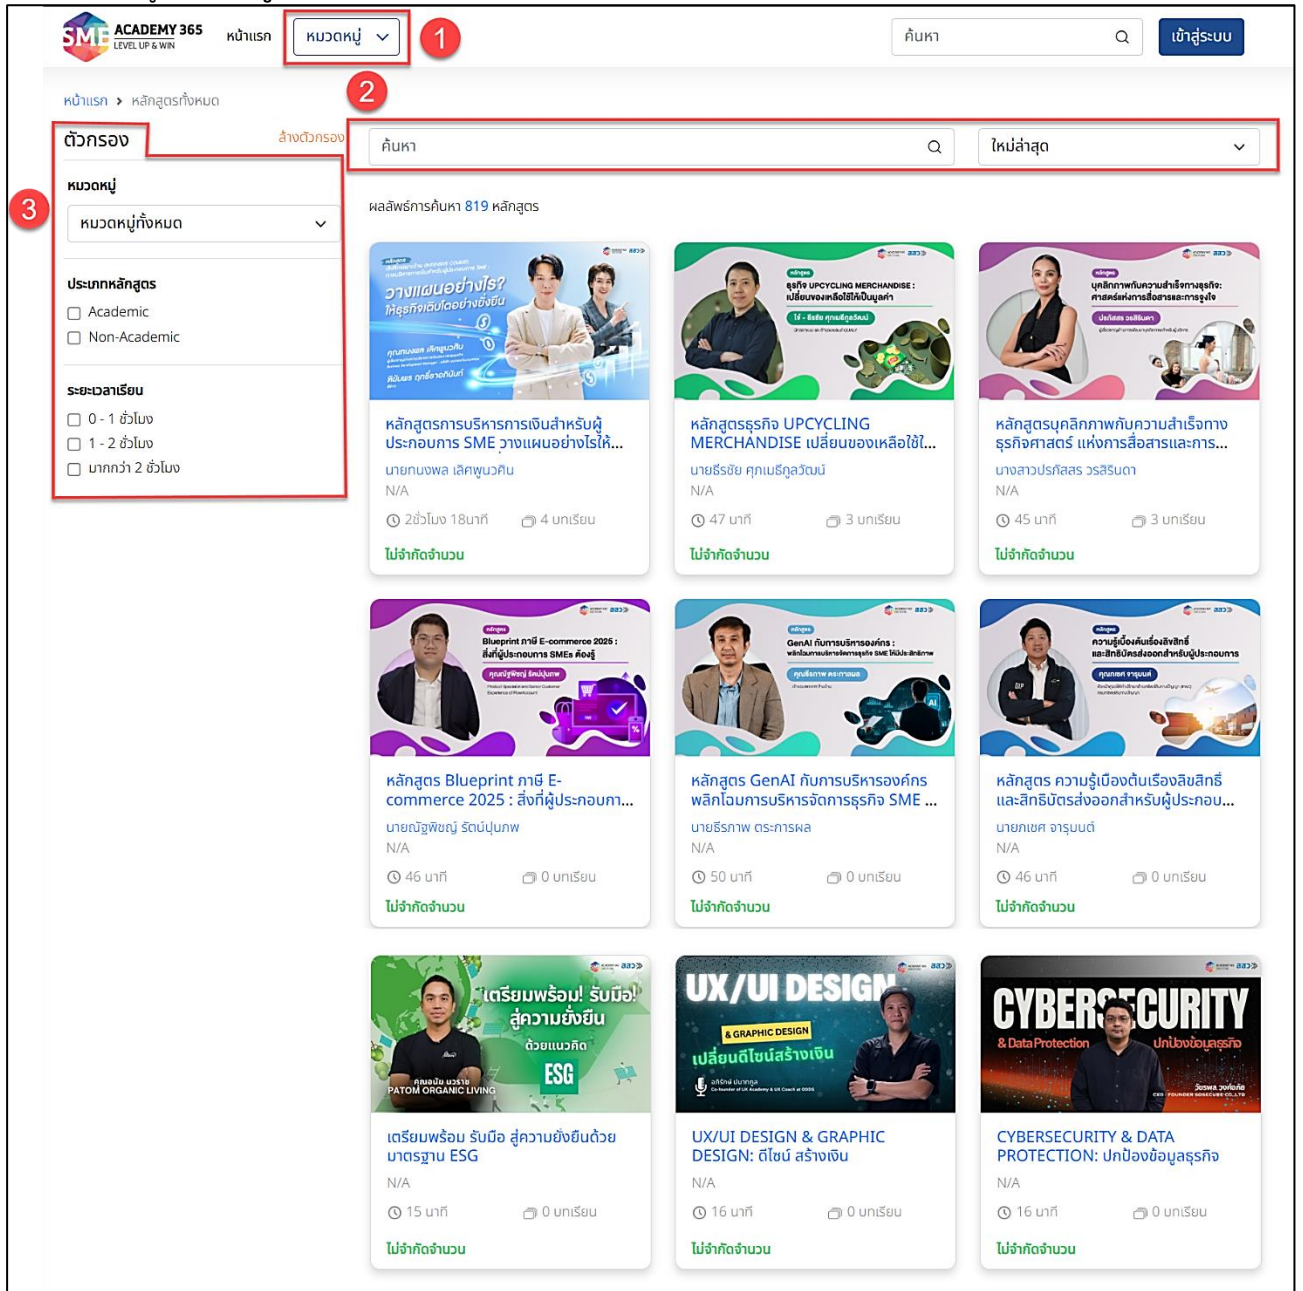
SME ACADEMY 365 LEVEL UP & WIN หน้าแรก หมวดหมู่ 1 ค้นหา เข้าสู่ระบบ

หน้าแรก > หลักสูตรทั้งหมด 2

ตัวกรอง ล้างตัวกรอง

ค้นหา ใหม่ล่าสุด

3

หมวดหมู่

หมวดหมู่ทั้งหมด

ประเภทหลักสูตร

Academic

Non-Academic

ระยะเวลาเรียน

0 - 1 ชั่วโมง

1 - 2 ชั่วโมง

มากกว่า 2 ชั่วโมง

ผลลัพธ์การค้นหา 819 หลักสูตร

วางแผนอย่างไร? ให้ธุรกิจเติบโตอย่างยั่งยืน

หลักสูตรการบริหารการเงินสำหรับผู้ประกอบการ SME วางแผนอย่างไรให้...
นายทนงพล เลิศพูนวศิน
N/A
2ชั่วโมง 18นาที 4 บทเรียน
ไม่จำกัดจำนวน

ธุรกิจ UPCYCLING MERCHANDISE : เปลี่ยนของเหลือใช้ให้เป็นมูลค่า

หลักสูตรธุรกิจ UPCYCLING MERCHANDISE เปลี่ยนของเหลือใช้ใ...
นายธีรชัย ศุภเมธีกุลวัฒน์
N/A
47 นาที 3 บทเรียน
ไม่จำกัดจำนวน

บุคลิกภาพกับความสำเร็จทางธุรกิจ: ศาสตร์แห่งการสื่อสารและการจูงใจ

หลักสูตรบุคลิกภาพกับความสำเร็จทางธุรกิจศาสตร์ แห่งการสื่อสารและการ...
นางสาวปรภัสสร วรสิรินดา
N/A
45 นาที 3 บทเรียน
ไม่จำกัดจำนวน

Blueprint ภาษี E-commerce 2025 : สิ่งที่ผู้ประกอบการ SMEs ต้องรู้

หลักสูตร Blueprint ภาษี E-commerce 2025 : สิ่งที่ผู้ประกอบก...
นายณัฐพิชญ์ รัตน์ปุณภพ
N/A
46 นาที 0 บทเรียน
ไม่จำกัดจำนวน

GenAI กับการบริหารองค์กร :

หลักสูตร GenAI กับการบริหารองค์กร พลิกโฉมการบริหารจัดการธุรกิจ SME ...
นายธีรภาพ ตระการผล
N/A
50 นาที 0 บทเรียน
ไม่จำกัดจำนวน

ความรู้เบื้องต้นเรื่องลิขสิทธิ์และสิทธิบัตรส่งออกสำหรับผู้ประกอบการ

หลักสูตร ความรู้เบื้องต้นเรื่องลิขสิทธิ์และสิทธิบัตรส่งออกสำหรับผู้ประกอบ...
นายเกษต จารุมนต์
N/A
46 นาที 0 บทเรียน
ไม่จำกัดจำนวน

เตรียมพร้อม! รับมือ! สู่ความยั่งยืน ด้วยแนวคิด ESG PATOM ORGANIC LIVING

เตรียมพร้อม รับมือ สู่ความยั่งยืนด้วยมาตรฐาน ESG
N/A
15 นาที 0 บทเรียน
ไม่จำกัดจำนวน

UX/UI DESIGN & GRAPHIC DESIGN เปลี่ยนดีไซน์สร้างเงิน

UX/UI DESIGN & GRAPHIC DESIGN: ดีไซน์ สร้างเงิน
N/A
16 นาที 0 บทเรียน
ไม่จำกัดจำนวน

CYBERSECURITY & Data Protection ปกป้องข้อมูลธุรกิจ

CYBERSECURITY & DATA PROTECTION: ปกป้องข้อมูลธุรกิจ
N/A
16 นาที 0 บทเรียน
ไม่จำกัดจำนวน